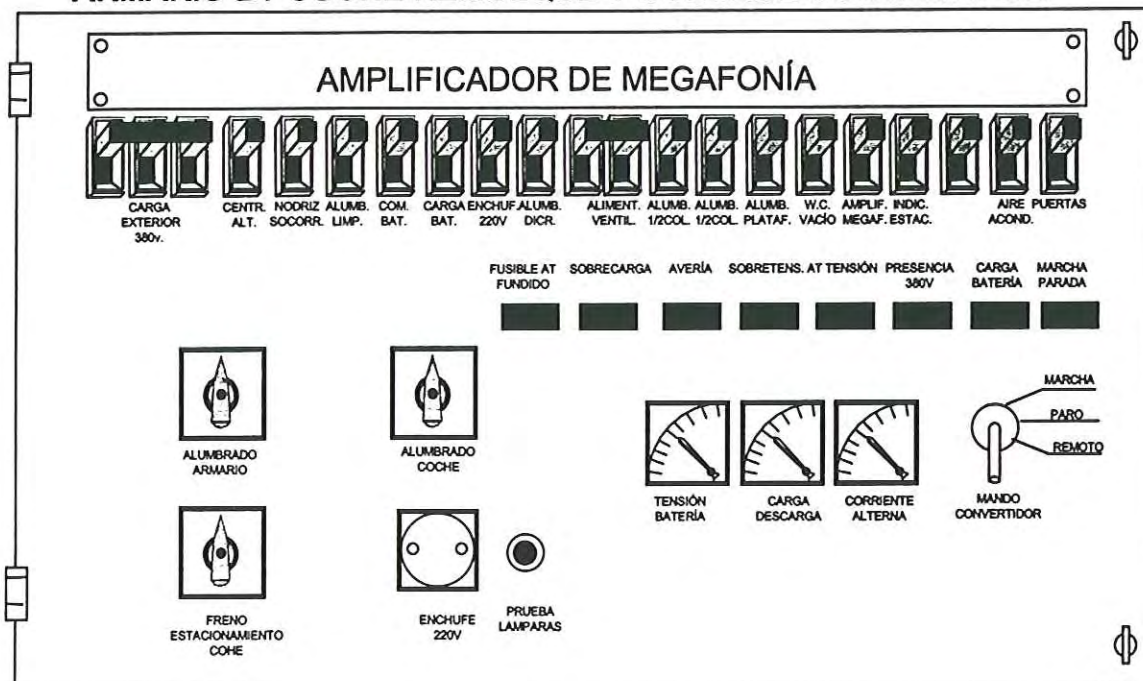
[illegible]

AMPLIFICADOR DE MEGAFONÍA

CARGA EXTERIOR 380v.
CENTR. ALT.
NODRIZ SOCORR.
ALUMB. LIMP.
COM. BAT.
CARGA BAT.
ENCHUF. 220V
ALUMB. DICR.
ALIMENT. VENTIL.
ALUMB. 1/2COL.
ALUMB. 1/2COL.
ALUMB. PLATAF.
W.C. VACÍO
AMPLIF. MEGAF.
INDIC. ESTAC.
AIRE ACOND.
PUERTAS

FUSIBLE AT FUNDIDO
SOBRECARGA
AVERÍA
SOBRETENS. AT
TENSIÓN
PRESENCIA 380V
CARGA BATERÍA
MARCHA PARADA

ALUMBRADO ARMARIO
ALUMBRADO COCHE

MARCHA
PARO
REMOTO

TENSIÓN BATERÍA
CARGA DESCARGA
CORRIENTE ALTERNA
MANDO CONVERTIDOR

FRENO ESTACIONAMIENTO COHE
ENCHUFE 220V
PRUEBA LAMPARAS